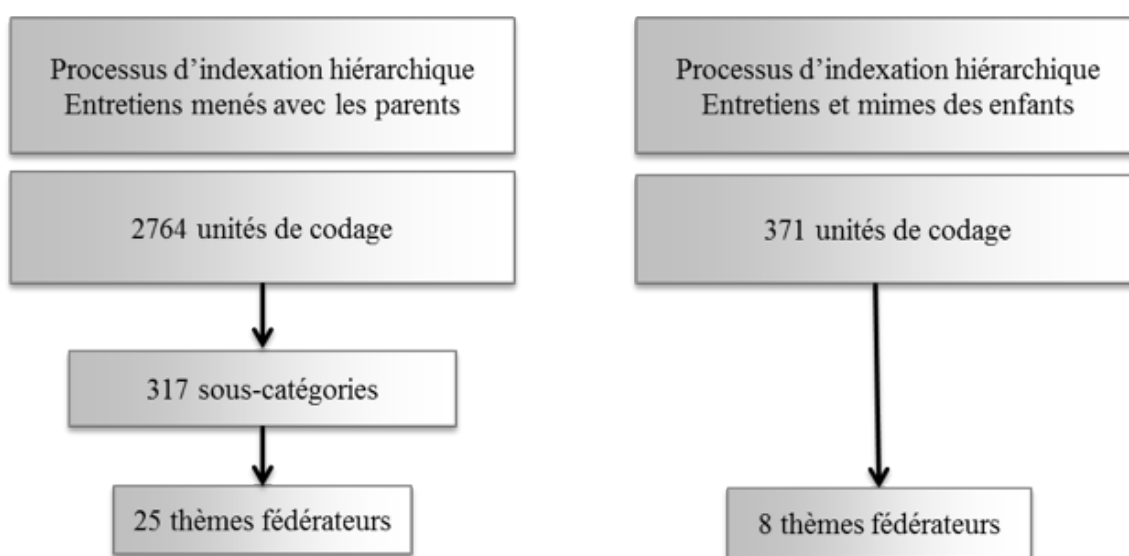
Processus d’indexation hiérarchique
Entretiens menés avec les parents

2764 unités de codage

317 sous-catégories

25 thèmes fédérateurs

Processus d’indexation hiérarchique
Entretiens et mimes des enfants

371 unités de codage

8 thèmes fédérateurs